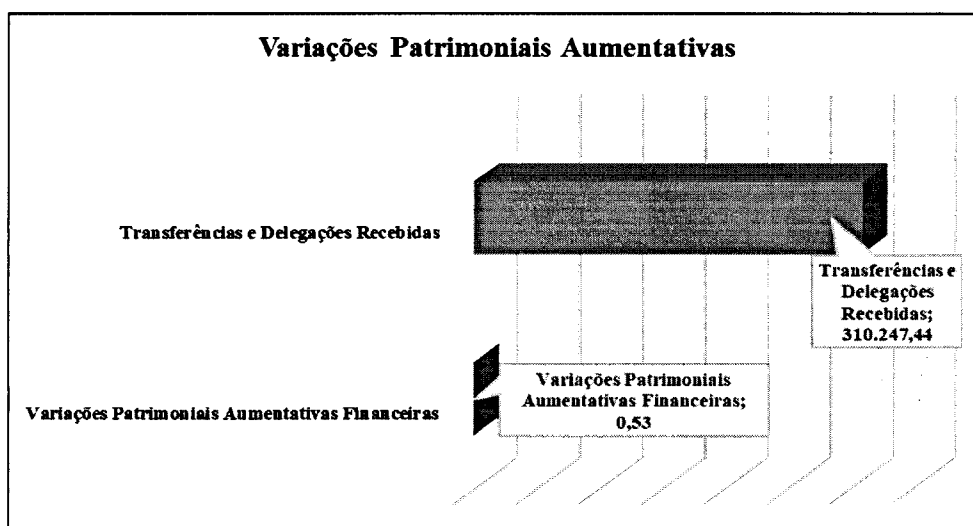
Variações Patrimoniais Aumentativas

Transferências e Delegações Recebidas

Transferências e Delegações Recebidas; 310.247,44

Variações Patrimoniais Aumentativas Financeiras

Variações Patrimoniais Aumentativas Financeiras; 0,53